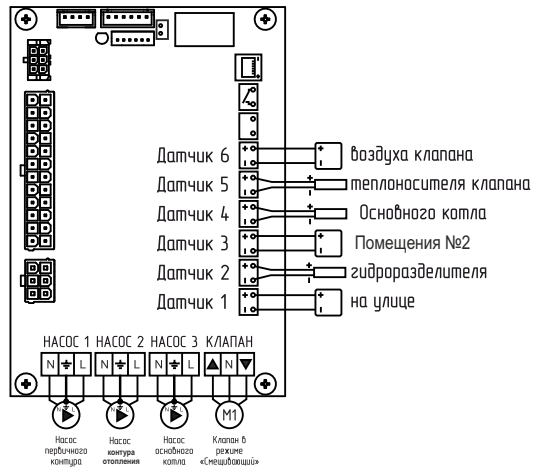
Датчик 6
воздуха клапана
Датчик 5
теплоносителя клапана
Датчик 4
Основного котла
Датчик 3
Помещения №2
Датчик 2
гидроразделителя
Датчик 1
на улице

НАСОС 1 НАСОС 2 НАСОС 3 КЛАПАН

N L N L N L N

M1

Насос первичного контура

Насос контура отопления

Насос основного котла

Клапан в режиме «Смешивающий»